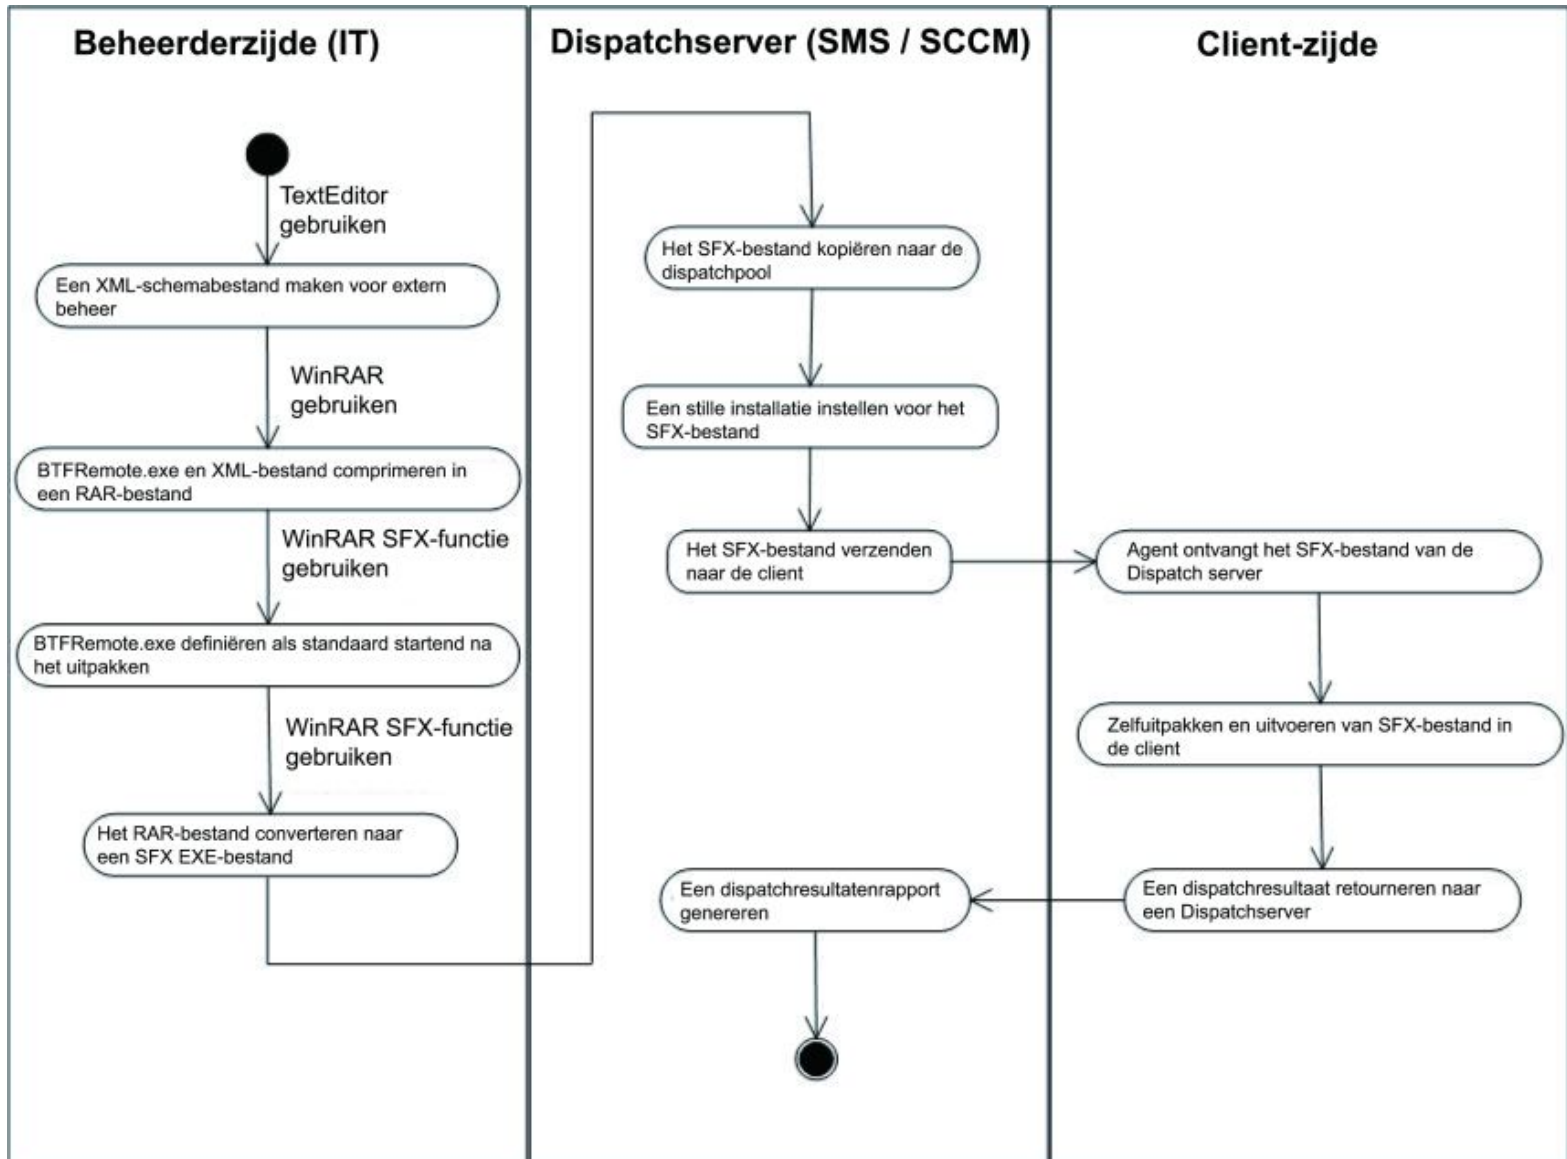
Beheerderzijde (IT)

TextEditor gebruiken

Een XML-schemabestand maken voor extern beheer

WinRAR gebruiken

BTFRemote.exe en XML-bestand comprimeren in een RAR-bestand

WinRAR SFX-functie gebruiken

BTFRemote.exe definiëren als standaard startend na het uitpakken

WinRAR SFX-functie gebruiken

Het RAR-bestand converteren naar een SFX EXE-bestand

Dispatchserver (SMS / SCCM)

Het SFX-bestand kopiëren naar de dispatchpool

Een stille installatie instellen voor het SFX-bestand

Het SFX-bestand verzenden naar de client

Een dispatchresultatenrapport genereren

Client-zijde

Agent ontvangt het SFX-bestand van de Dispatch server

Zelfuitpakken en uitvoeren van SFX-bestand in de client

Een dispatchresultaat retourneren naar een Dispatchserver